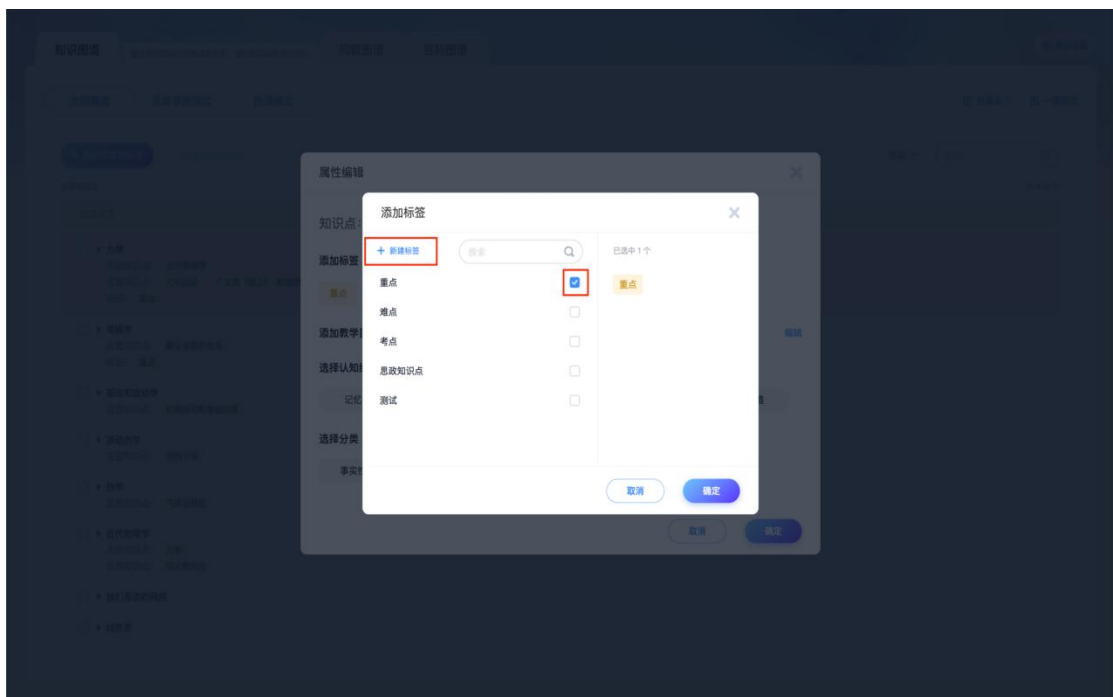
知识图谱 问题图谱 目标图谱

属性编辑

知识点

添加标签

重点

添加教学

编辑

选择认知

记忆

选择分类

事实

取消 确定

添加标签

+ 新建标签

搜索

重点

难点

考点

思政知识点

测试

已选中 1 个

重点

取消 确定